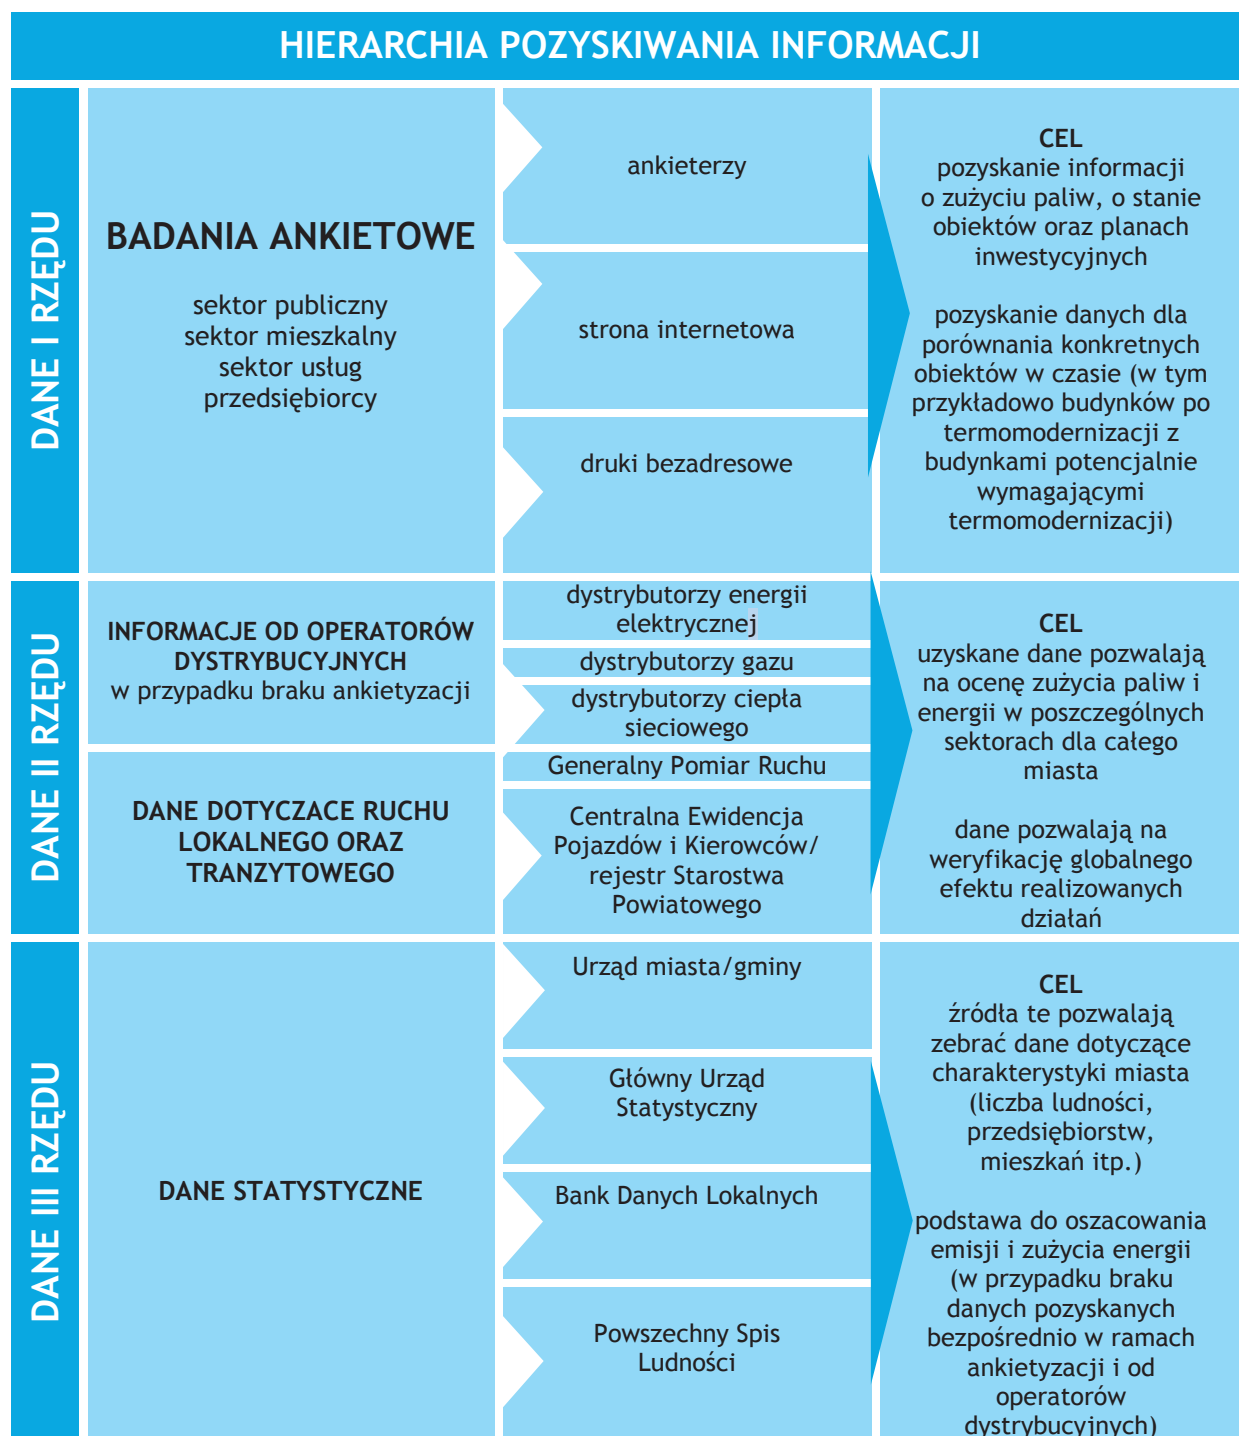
HIERARCHIA POZYSKIWANIA INFORMACJI

DANE I RZĘDU

BADANIA ANKIETOWE

sektor publiczny
sektor mieszkalny
sektor usług
przedsiębiorcy

ankieterzy

strona internetowa

druki bezadresowe

CEL
pozyskanie informacji o zużyciu paliw, o stanie obiektów oraz planach inwestycyjnych

pozyskanie danych dla porównania konkretnych obiektów w czasie (w tym przykładowo budynków po termomodernizacji z budynkami potencjalnie wymagającymi termomodernizacji)

DANE II RZĘDU

INFORMACJE OD OPERATORÓW DYSTRYBUCYJNYCH
w przypadku braku ankietyzacji

dystrybutorzy energii elektrycznej

dystrybutorzy gazu

dystrybutorzy ciepła sieciowego

DANE DOTYCZACE RUCHU LOKALNEGO ORAZ TRANZYTOWEGO

Generalny Pomiar Ruchu

Centralna Ewidencja Pojazdów i Kierowców/ rejestr Starostwa Powiatowego

CEL
uzyskane dane pozwalają na ocenę zużycia paliw i energii w poszczególnych sektorach dla całego miasta

dane pozwalają na weryfikację globalnego efektu realizowanych działań

DANE III RZĘDU

DANE STATYSTYCZNE

Urząd miasta/gminy

Główny Urząd Statystyczny

Bank Danych Lokalnych

Powszechny Spis Ludności

CEL
źródła te pozwalają zebrać dane dotyczące charakterystyki miasta (liczba ludności, przedsiębiorstw, mieszkań itp.)

podstawa do oszacowania emisji i zużycia energii (w przypadku braku danych pozyskanych bezpośrednio w ramach ankietyzacji i od operatorów dystrybucyjnych)